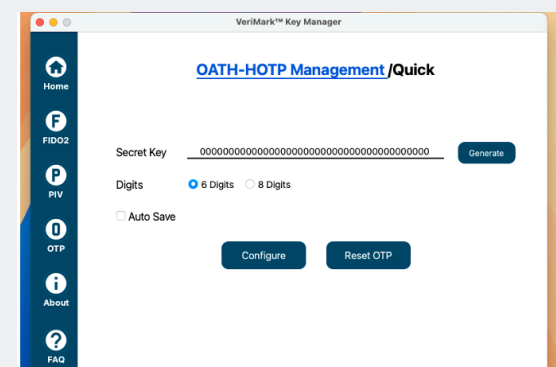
VeriMark™ Key Manager

Home

F
FIDO2

P
PIV

O
OTP

About

FAQ

OATH-HOTP Management /Quick

Secret Key 0000000000000000000000000000000000000000 Generate

Digits 6 Digits 8 Digits

Auto Save

Configure Reset OTP